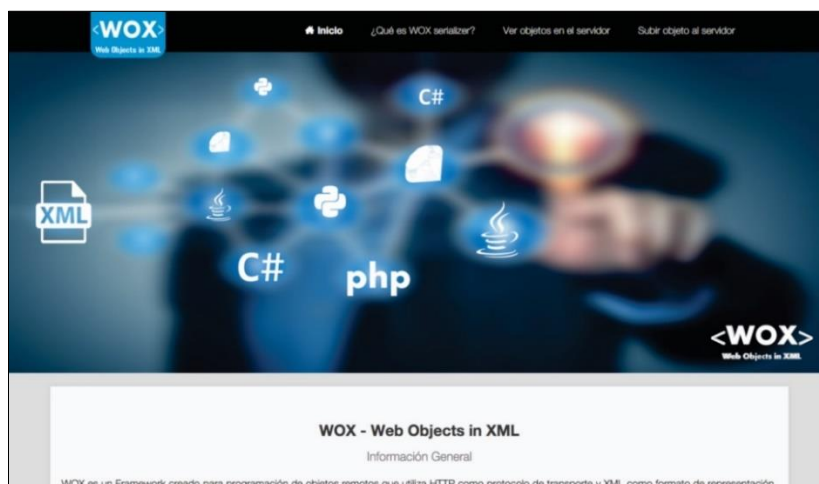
<WOX>
Web Objects in XML

Inicio ¿Qué es WOX serializer? Ver objetos en el servidor Subir objeto al servidor

C#
XML
C#
php

<WOX>
Web Objects in XML

WOX - Web Objects in XML

Información General

WOX es un Framework creado para programación de objetos remotos que utiliza HTTP como protocolo de transporte y XML como formato de representación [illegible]